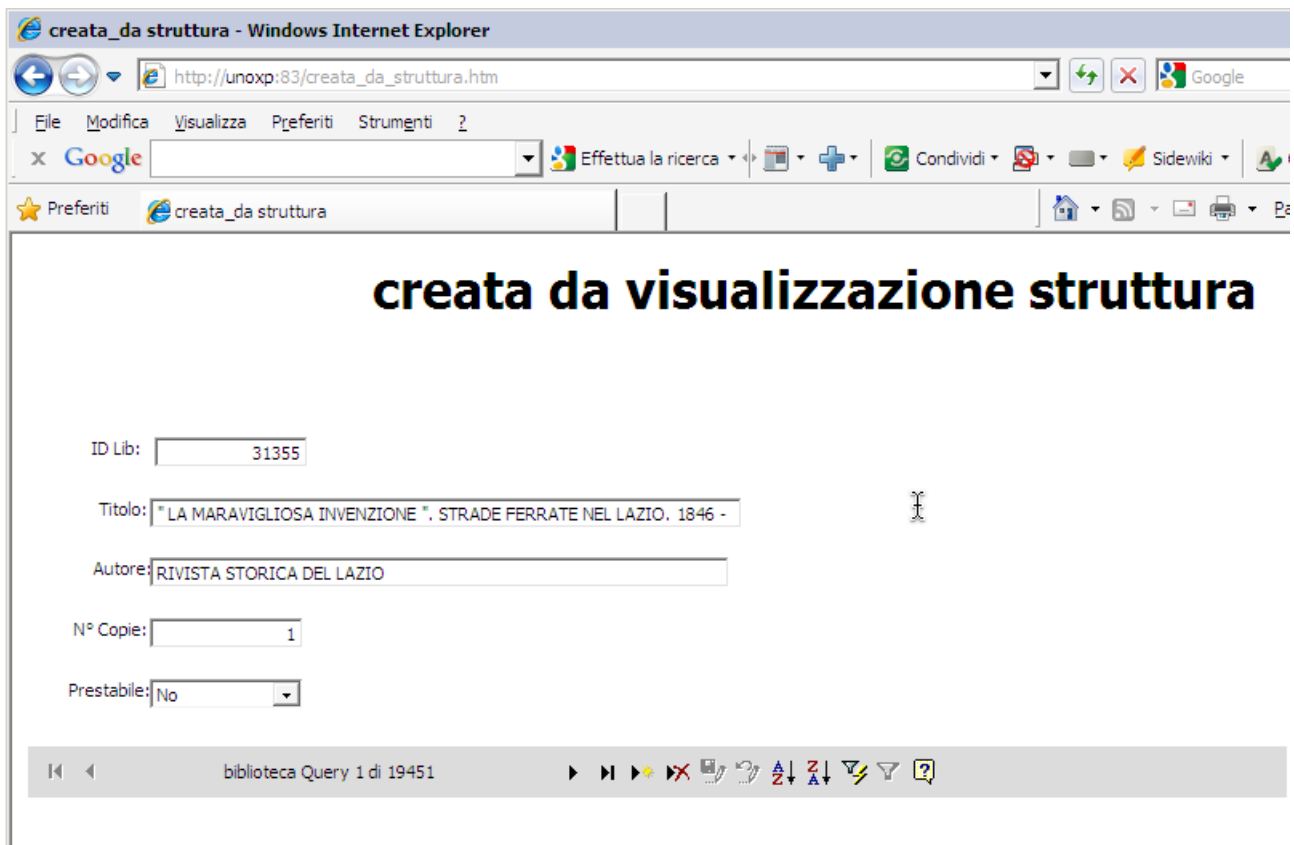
creata_da struttura - Windows Internet Explorer

http://unoxp:83/creata_da_struttura.htm

Google

File Modifica Visualizza Preferiti Strumenti ?

Google

Effettua la ricerca

Condividi

Sidewiki

Preferiti

creata_da struttura

Pa

creata da visualizzazione struttura

ID Lib: 31355

Titolo: " LA MARAVIGLIOSA INVENZIONE ". STRADE FERRATE NEL LAZIO. 1846 -

Autore: RIVISTA STORICA DEL LAZIO

N° Copie: 1

Prestabile: No

biblioteca Query 1 di 19451